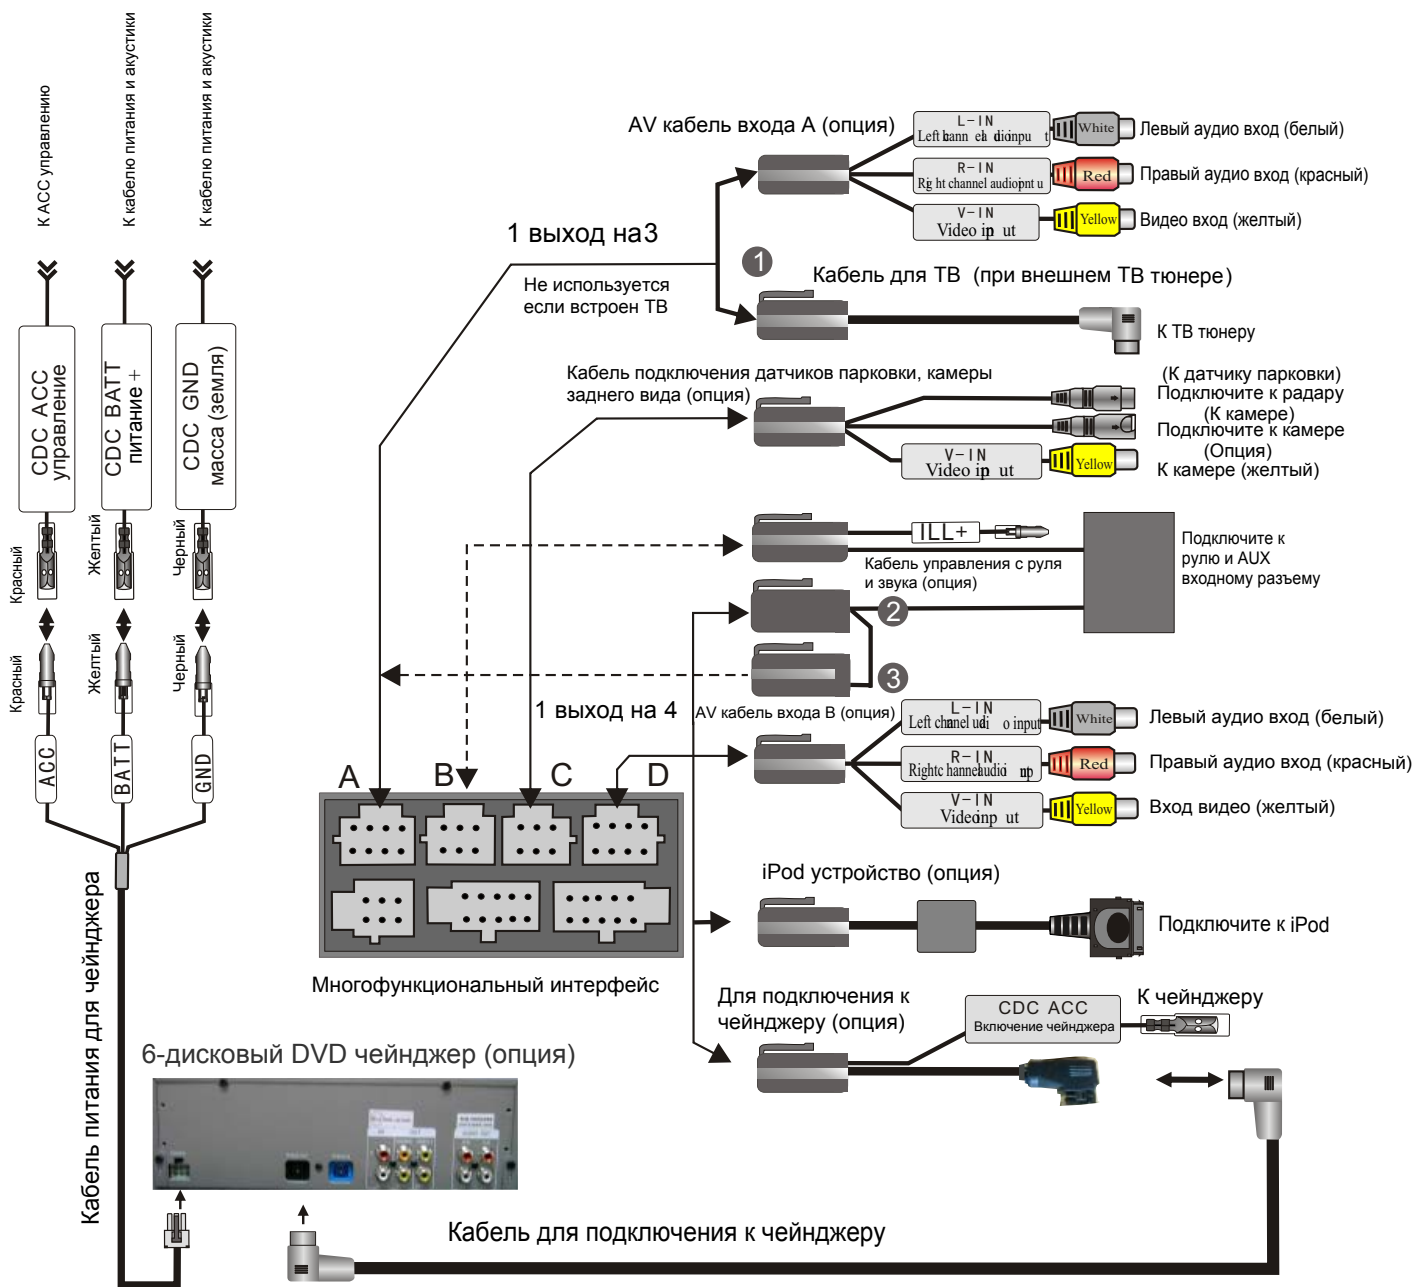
К АСС управлению

К кабелю питания и акустики

К кабелю питания и акустики

CDC ACC управление

CDC BATT питание +

CDC GND масса (земля)

Красный

Желтый

Черный

Красный

Желтый

Черный

ACC

BATT

GND

Кабель питания для чейнджера

AV кабель входа А (опция)

L-IN Left channel audio input

White

Левый аудио вход (белый)

R-IN Right channel audio input

Red

Правый аудио вход (красный)

V-IN Video input

Yellow

Видео вход (желтый)

1 выход на3

1

Кабель для ТВ (при внешнем ТВ тюнере)

Не используется если встроен ТВ

К ТВ тюнеру

Кабель подключения датчиков парковки, камеры заднего вида (опция)

(К датчику парковки) Подключите к радару

(К камере) Подключите к камере (Опция)

V-IN Video input

Yellow

К камере (желтый)

ILL+

Кабель управления с руля и звука (опция)

Подключите к рулю и AUX входному разъему

2

3

1 выход на 4

AV кабель входа B (опция)

L-IN Left channel audio input

White

Левый аудио вход (белый)

R-IN Right channel audio input

Red

Правый аудио вход (красный)

V-IN Video input

Yellow

Вход видео (желтый)

A

B

C

D

Многофункциональный интерфейс

iPod устройство (опция)

Подключите к iPod

Для подключения к чейнджеру (опция)

CDC ACC Включение чейнджера

К чейнджеру

6-дисковый DVD чейнджер (опция)

Кабель для подключения к чейнджеру